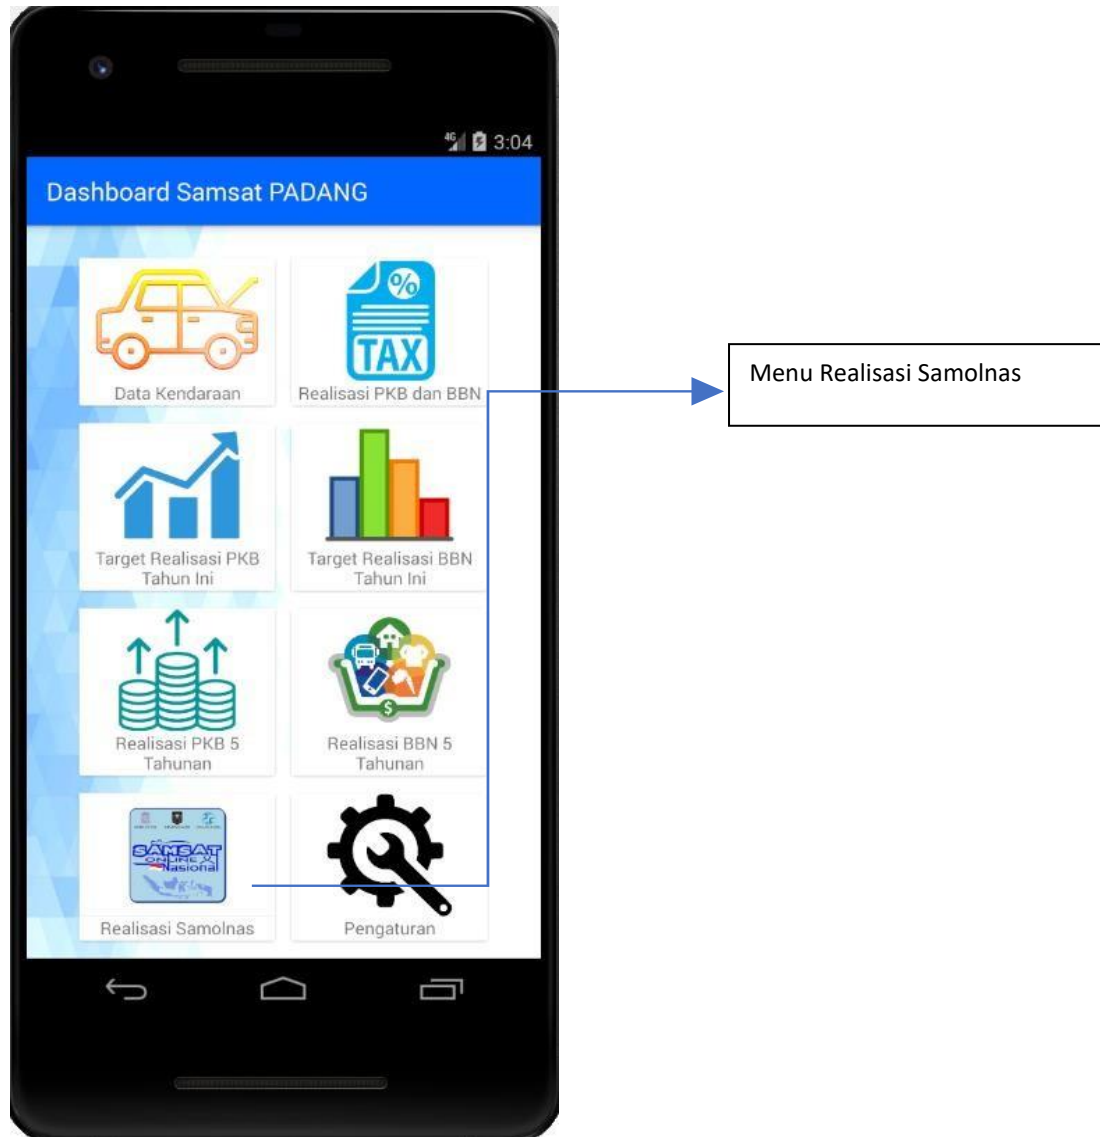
4G 3:04

Dashboard Samsat PADANG

%
TAX

Data Kendaraan

Realisasi PKB dan BBN

Target Realisasi PKB Tahun Ini

Target Realisasi BBN Tahun Ini

Realisasi PKB 5 Tahunan

$

Realisasi BBN 5 Tahunan

SAMSAT ONLINE Nasional

Realisasi Samolnas

Pengaturan

Menu Realisasi Samolnas